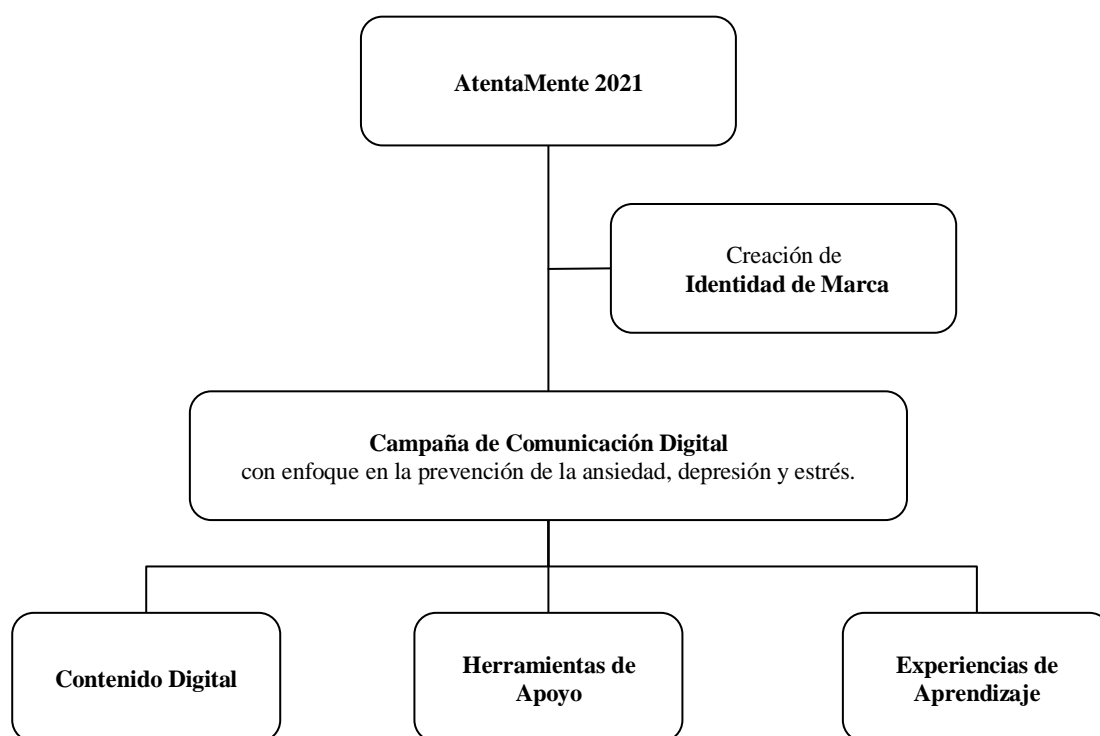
AtentaMente 2021

Creación de
Identidad de Marca

Campaña de Comunicación Digital
con enfoque en la prevención de la ansiedad, depresión y estrés.

Contenido Digital

Herramientas de Apoyo

Experiencias de Aprendizaje